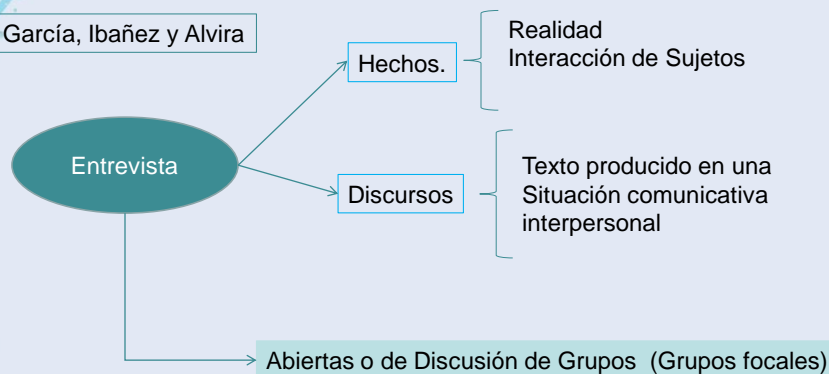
García, Ibañez y Alvira

Entrevista

Hechos.

Realidad
Interacción de Sujetos

Discursos

Texto producido en una Situación comunicativa interpersonal

Abiertas o de Discusión de Grupos (Grupos focales)